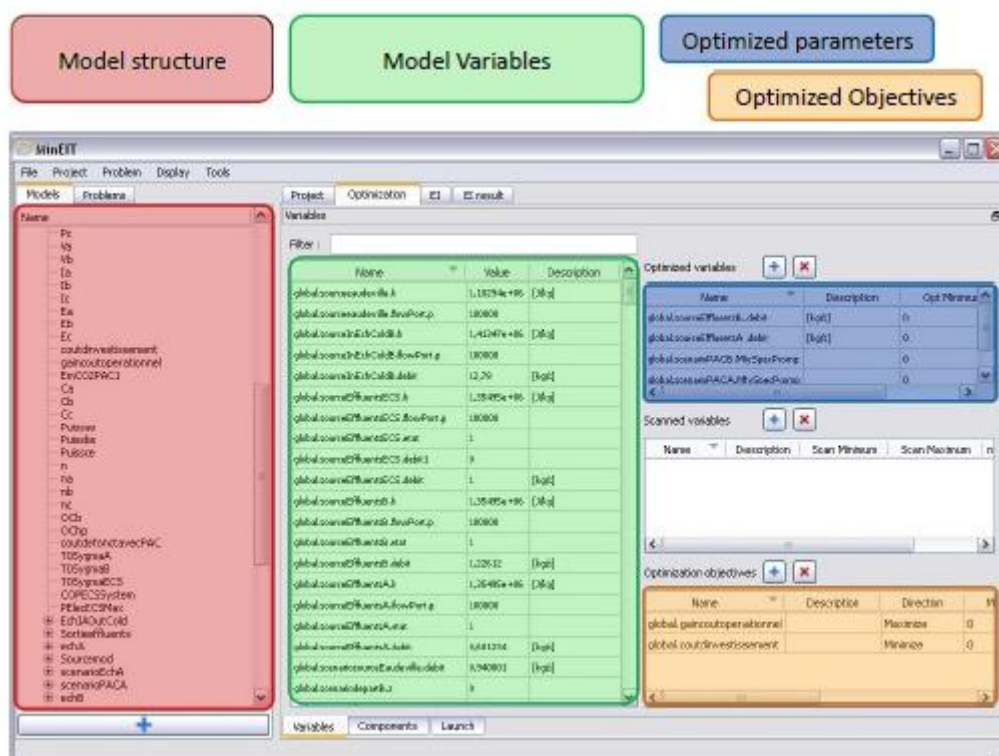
Model structure

Model Variables

Optimized parameters

Optimized Objectives

MinEIT

File Project Problem Display Tools

Models Problems

Name

Pc
Va
Vb
Ia
Ib
Ic
Ea
Eb
Ec
coutdinvestissement
gaincoutoperationnel
EmCO2PAC1
Ca
Cb
Cc
Puissvr
Puissfw
Puissce
n
na
nb
nc
OCb
OChp
coutdefonctavecPAC
TOSygrailA
TOSygrailB
TOSygrailECS
COPECSSystem
PElecECSMax
Ech1AOutCold
SortieEffluents
echA
Sourcenod
scenarioEchA
scenarioPACA
echB

Project Optimization EI EI result

Variables

Filter :

| Name | Value | Description |
|---|---|---|
| global.sourceeaudeville.h | 1,18294e+06 | [J/kg] |
| global.sourceeaudeville.flowPort.p | 180000 | |
| global.sourceInEchColdB.h | 1,41247e+06 | [J/kg] |
| global.sourceInEchColdB.flowPort.p | 180000 | |
| global.sourceInEchColdB.debit | 12,79 | [kg/s] |
| global.sourceEffluentsECS.h | 1,35485e+06 | [J/kg] |
| global.sourceEffluentsECS.flowPort.p | 180000 | |
| global.sourceEffluentsECS.etat | 1 | |
| global.sourceEffluentsECS.debit1 | 9 | |
| global.sourceEffluentsECS.debit | 1 | [kg/s] |
| global.sourceEffluentsB.h | 1,35485e+06 | [J/kg] |
| global.sourceEffluentsB.flowPort.p | 180000 | |
| global.sourceEffluentsB.etat | 1 | |
| global.sourceEffluentsB.debit | 1,22812 | [kg/s] |
| global.sourceEffluentsA.h | 1,35485e+06 | [J/kg] |
| global.sourceEffluentsA.flowPort.p | 180000 | |
| global.sourceEffluentsA.etat | 1 | |
| global.sourceEffluentsA.debit | 0,681294 | [kg/s] |
| global.sourceressourceEaudevilledebit | 0,940801 | [kg/s] |
| global.scenariodepartB.z | 9 | |

Optimized variables

| Name | Description | Opt Minimum |
|---|---|---|
| global.sourceEffluentsB.debit | [kg/s] | 0 |
| global.sourceEffluentsA.debit | [kg/s] | 0 |
| global.scenarioPACB.MySpecPomp | | 0 |
| global.scenarioPACA.MySpecPomp | | 0 |

Scanned variables

| Name | Description | Scan Minimum | Scan Maximum |
|---|---|---|---|

Optimization objectives

| Name | Description | Direction | |
|---|---|---|---|
| global.gaincoutoperationnel | | Maximize | 0 |
| global.coutdinvestissement | | Minimize | 0 |

Variables Components Launch